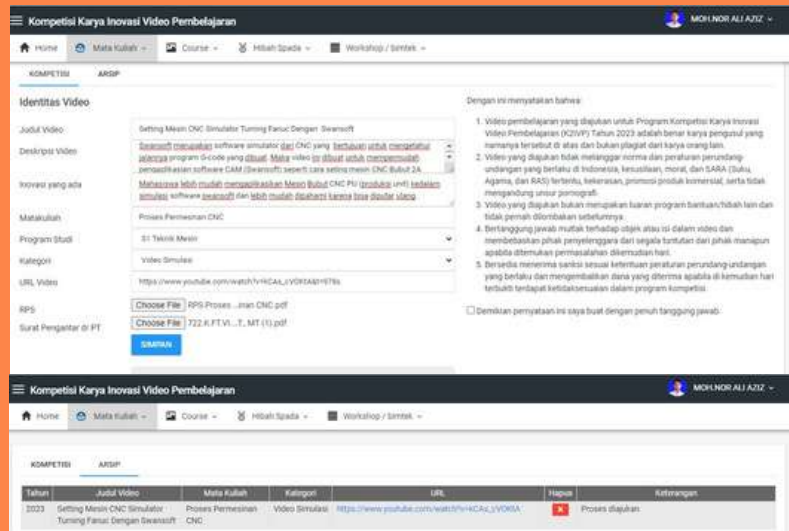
Kompetisi Karya Inovasi Video Pembelajaran

MOH.NOR ALI AZIZ

Home  Mata Kuliah  Course  Hibah Spada  Workshop / Simtek

KOMPETISI  ARSIP

Identitas Video

Judul Video: Setting Mesin CNC Simulator Turning Fanuc Dengan Swansoft

Deskripsi Video: Swansoft merupakan software simulator dari CNC yang bertujuan untuk mengetahui jalannya program G-code yang dibuat. Maka video ini dibuat untuk mempermudah penyelesaian software CAM (Swansoft) seperti cara seting mesin CNC Bubut 2A

Inovasi yang ada: Mahasiswa lebih mudah mengaplikasikan Mesin Bubut CNC PU (produksi unit) kedalam simulasi software swansoft dan lebih mudah dipahami karena bisa diputar ulang

Matakuliah: Proses Permesinan CNC

Program Studi: S1 Teknik Mesin

Kategori: Video Simulasi

URL Video: https://www.youtube.com/watch?v=KCAs_cVOKXA&t=976s

RPS: Choose File RPS Proses ...inan CNC.pdf

Surat Pengantar dr PT: Choose File 722.K.FT.VI....T., MT (1).pdf

SIMPAN

Dengan ini menyatakan bahwa:

1. Video pembelajaran yang diajukan untuk Program Kompetisi Karya Inovasi Video Pembelajaran (K2IVP) Tahun 2023 adalah benar karya pengusul yang namanya tersebut di atas dan bukan plagiat dari karya orang lain.
2. Video yang diajukan tidak melanggar norma dan peraturan perundang-undangan yang berlaku di Indonesia, kesusilaan, moral, dan SARA (Suku, Agama, dan RAS) tertentu, kekerasan, promosi produk komersial, serta tidak mengandung unsur pornografi.
3. Video yang diajukan bukan merupakan luaran program bantuan/hibah lain dan tidak pernah dilombakan sebelumnya.
4. Bertanggung jawab mutlak terhadap objek atau isi dalam video dan membebaskan pihak penyelenggara dari segala tuntutan dari pihak manapun apabila ditemukan permasalahan dikemudian hari.
5. Bersedia menerima sanksi sesuai ketentuan peraturan perundang-undangan yang berlaku dan mengembalikan dana yang diterima apabila di kemudian hari terbukti terdapat ketidaksesuaian dalam program kompetisi.

Demikian pernyataan ini saya buat dengan penuh tanggung jawab.

Kompetisi Karya Inovasi Video Pembelajaran

MOH.NOR ALI AZIZ

Home  Mata Kuliah  Course  Hibah Spada  Workshop / Simtek

KOMPETISI  ARSIP

| Tahun | Judul Video | Mata Kuliah | Kategori | URL | Hapus | Keterangan |
|---|---|---|---|---|---|---|
| 2023 | Setting Mesin CNC Simulator Turning Fanuc Dengan Swansoft | Proses Permesinan CNC | Video Simulasi | https://www.youtube.com/watch?v=KCAs_cVOKXA | X | Proses diajukan |